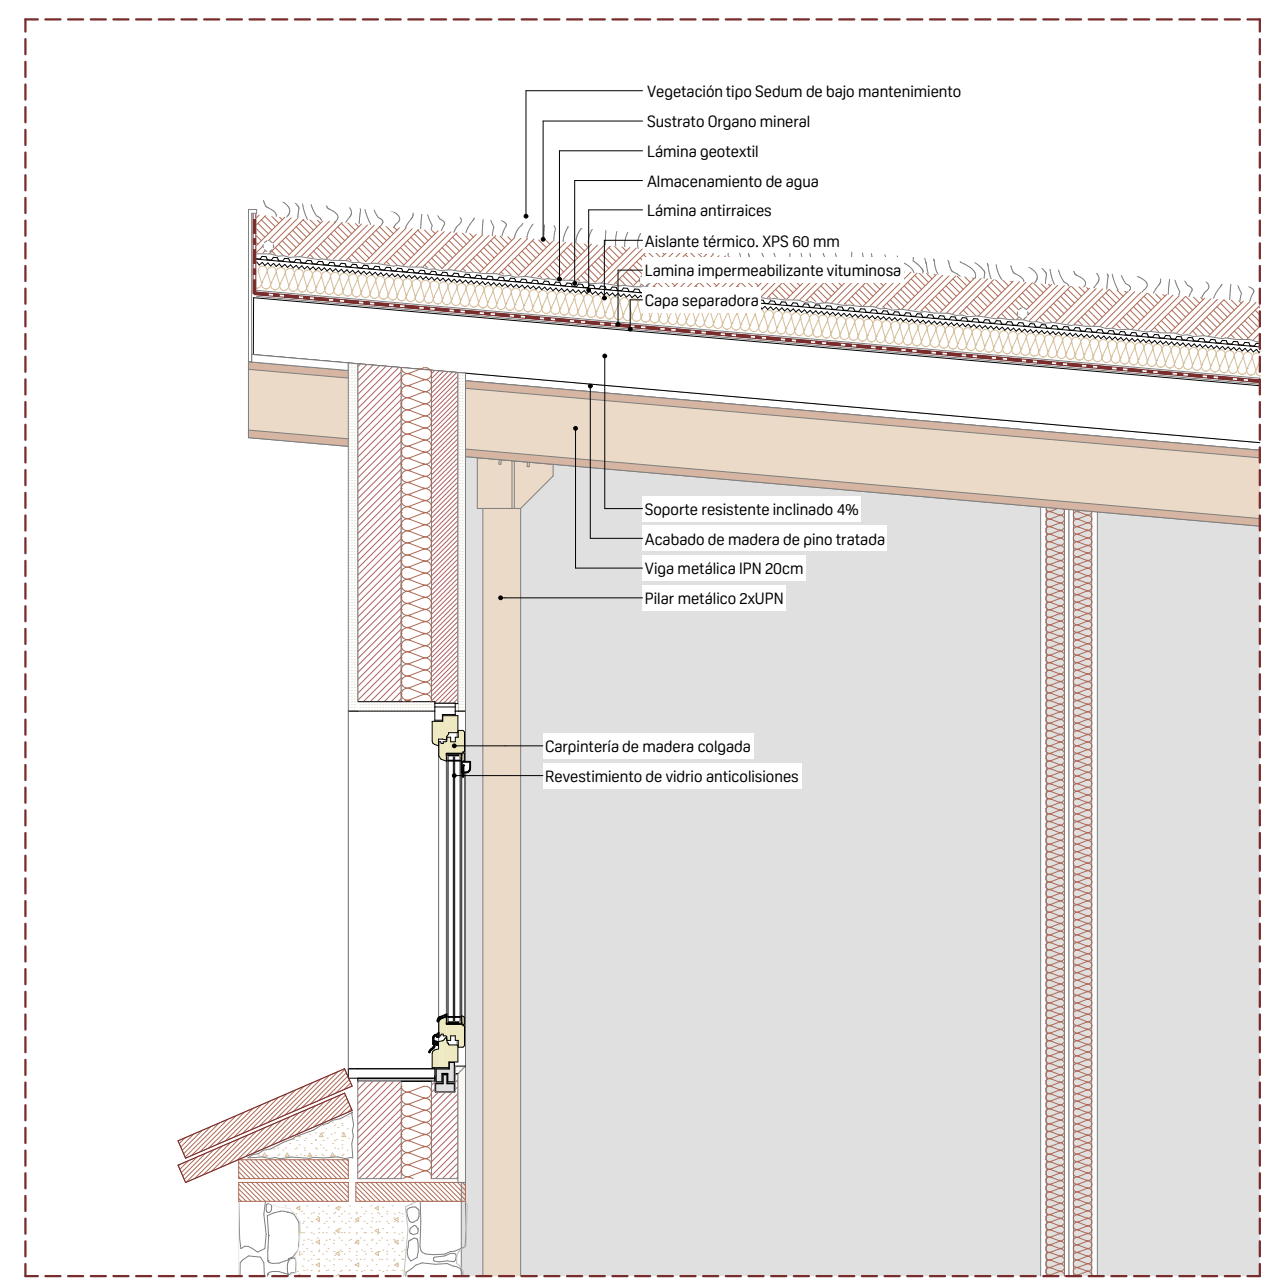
Vegetación tipo Sedum de bajo mantenimiento
Sustrato Organo mineral
Lámina geotextil
Almacenamiento de agua
Lámina antirraices
Aislante térmico. XPS 60 mm
Lamina impermeabilizante vituminosa
Capa separadora
Soporte resistente inclinado 4%
Acabado de madera de pino tratada
Viga metálica IPN 20cm
Pilar metálico 2xUPN
Carpintería de madera colgada
Revestimiento de vidrio anticolisiones